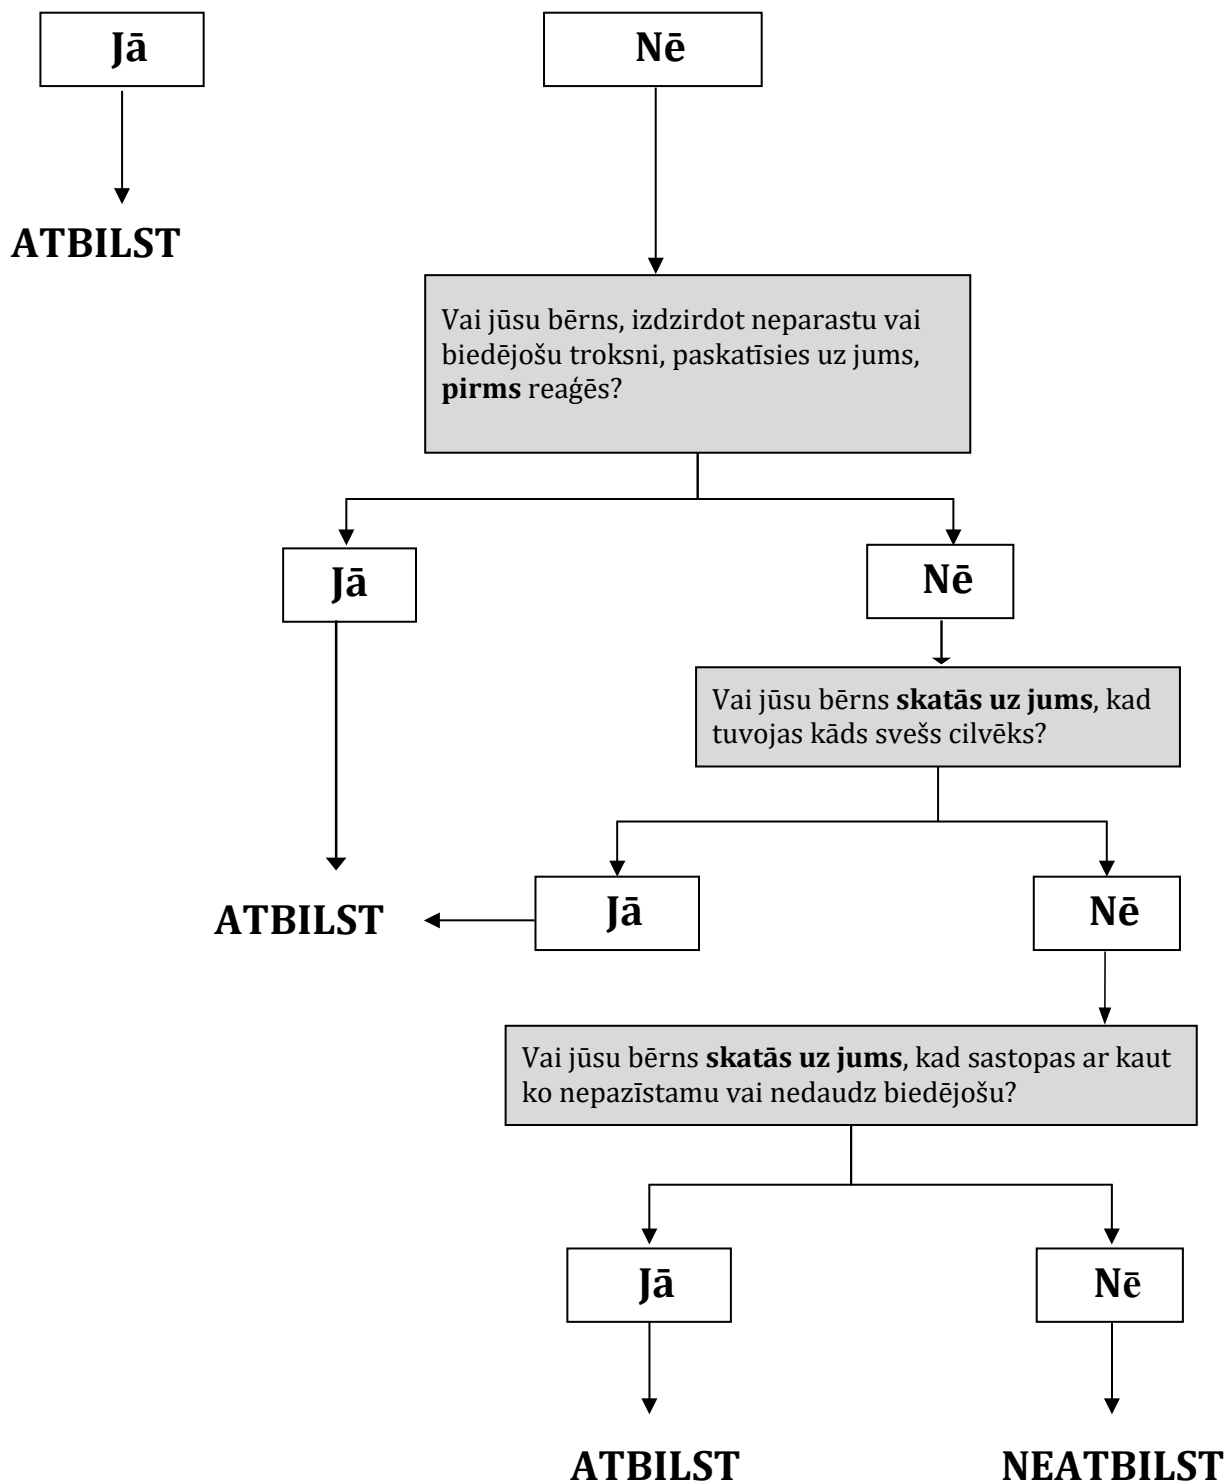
Jā

Nē

ATBILST

Vai jūsu bērns, izdzirdot neparastu vai biedējošu troksni, paskatīsies uz jums, **pirms** reaģēs?

Jā

Nē

Vai jūsu bērns **skatās uz jums**, kad tuvojas kāds svešs cilvēks?

ATBILST

Jā

Nē

Vai jūsu bērns **skatās uz jums**, kad sastopas ar kaut ko nepazīstamu vai nedaudz biedējošu?

Jā

Nē

ATBILST

NEATBILST